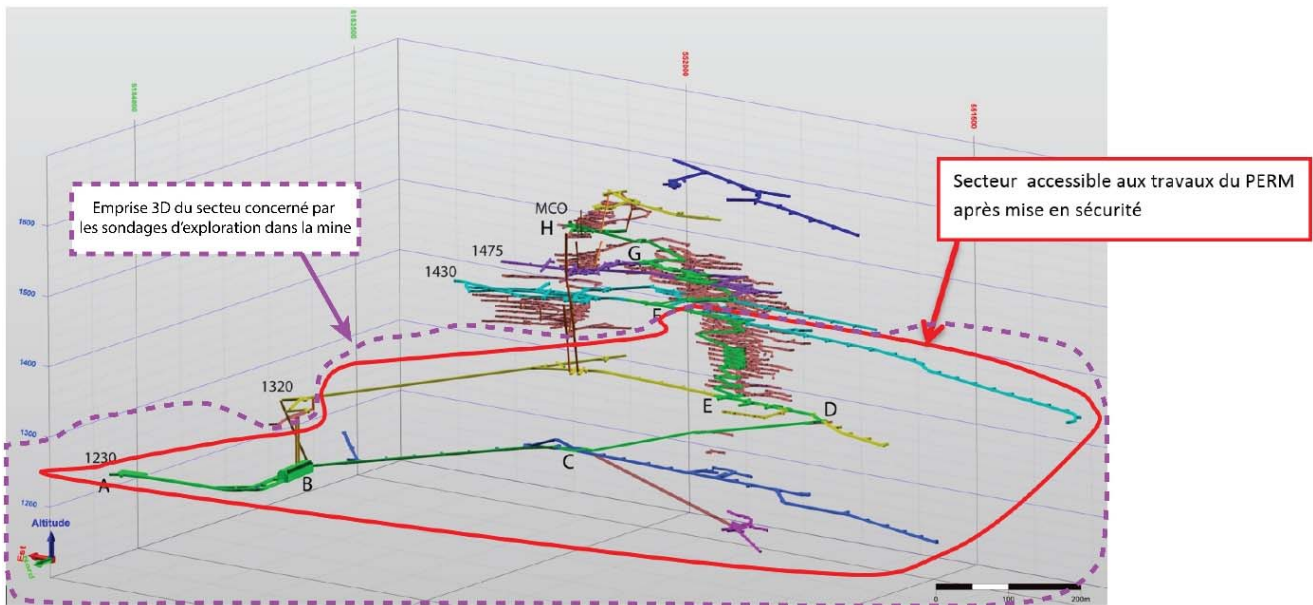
6184000

6183000

552000

551500

Emprise 3D du secteu concerné par les sondages d'exploration dans la mine

Secteur accessible aux travaux du PERM après mise en sécurité

1600

1500

1400

1300

1200

MCO

H

1475

G

1430

F

1320

E

D

1230

C

A

B

Altitude

Est

0

100

200m